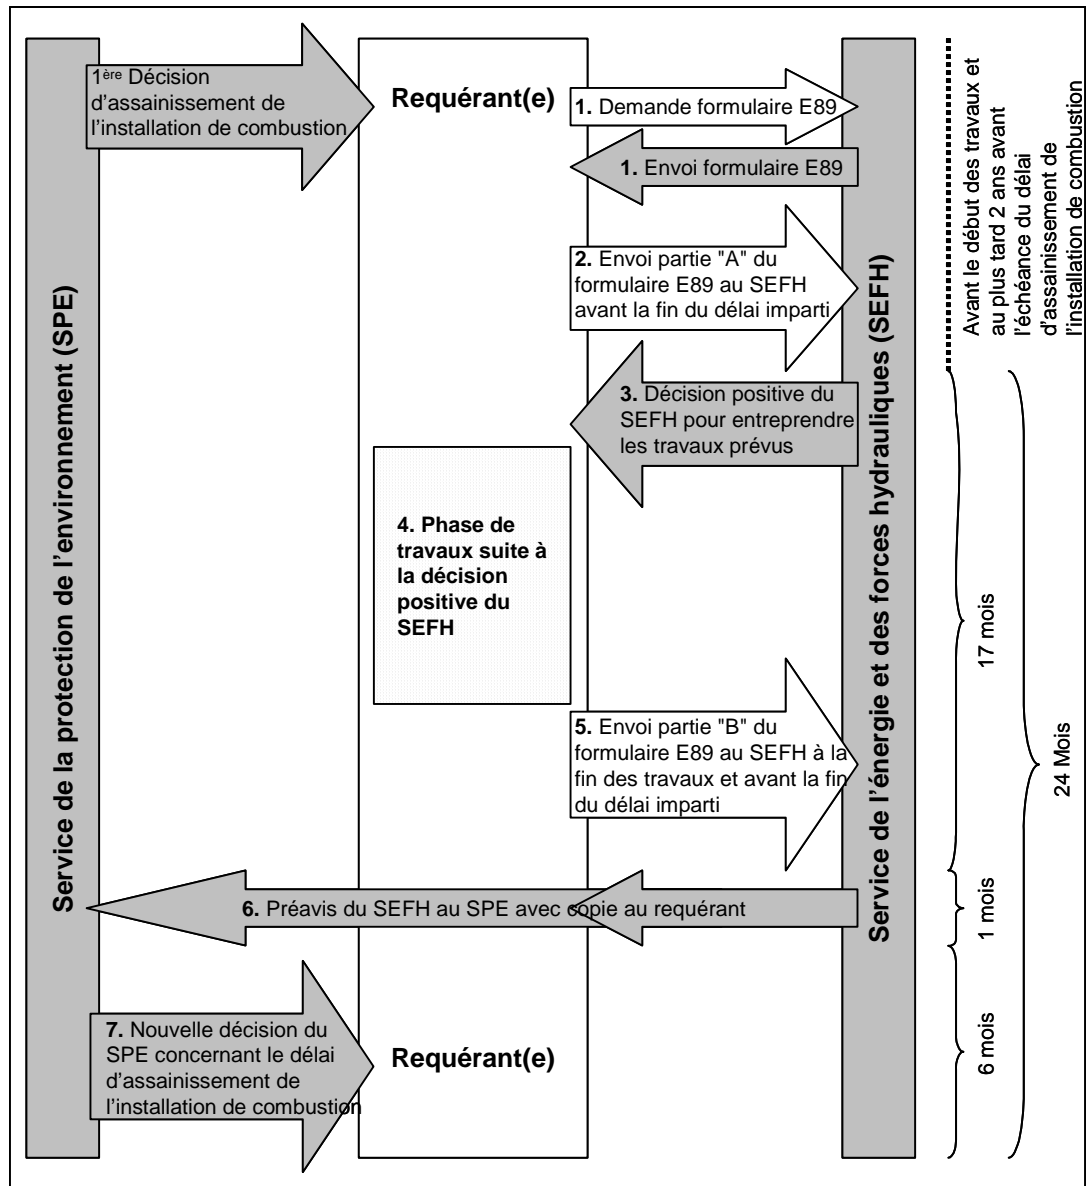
Service de la protection de l'environnement (SPE)

1ère Décision d'assainissement de l'installation de combustion

Requérant(e)

1. Demande formulaire E89

1. Envoi formulaire E89

2. Envoi partie "A" du formulaire E89 au SEFH avant la fin du délai imparti

3. Décision positive du SEFH pour entreprendre les travaux prévus

4. Phase de travaux suite à la décision positive du SEFH

5. Envoi partie "B" du formulaire E89 au SEFH à la fin des travaux et avant la fin du délai imparti

6. Préavis du SEFH au SPE avec copie au requérant

7. Nouvelle décision du SPE concernant le délai d'assainissement de l'installation de combustion

Requérant(e)

Service de l'énergie et des forces hydrauliques (SEFH)

Avant le début des travaux et au plus tard 2 ans avant l'échéance du délai d'assainissement de l'installation de combustion

17 mois

1 mois

6 mois

24 Mois